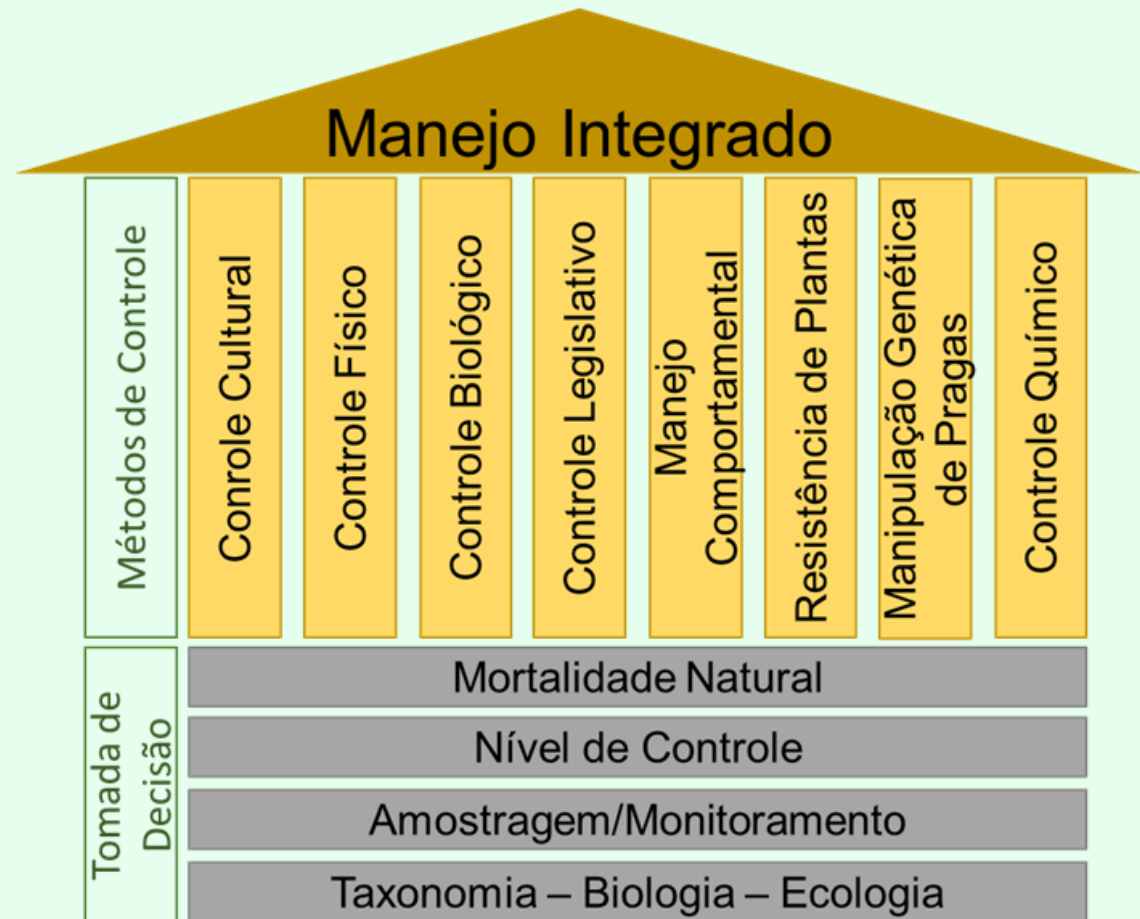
Manejo Integrado

Métodos de Controle

Controle Cultural

Controle Físico

Controle Biológico

Controle Legislativo

Manejo Comportamental

Resistência de Plantas

Manipulação Genética de Pragas

Controle Químico

Tomada de Decisão

Mortalidade Natural

Nível de Controle

Amostragem/Monitoramento

Taxonomia – Biologia – Ecologia